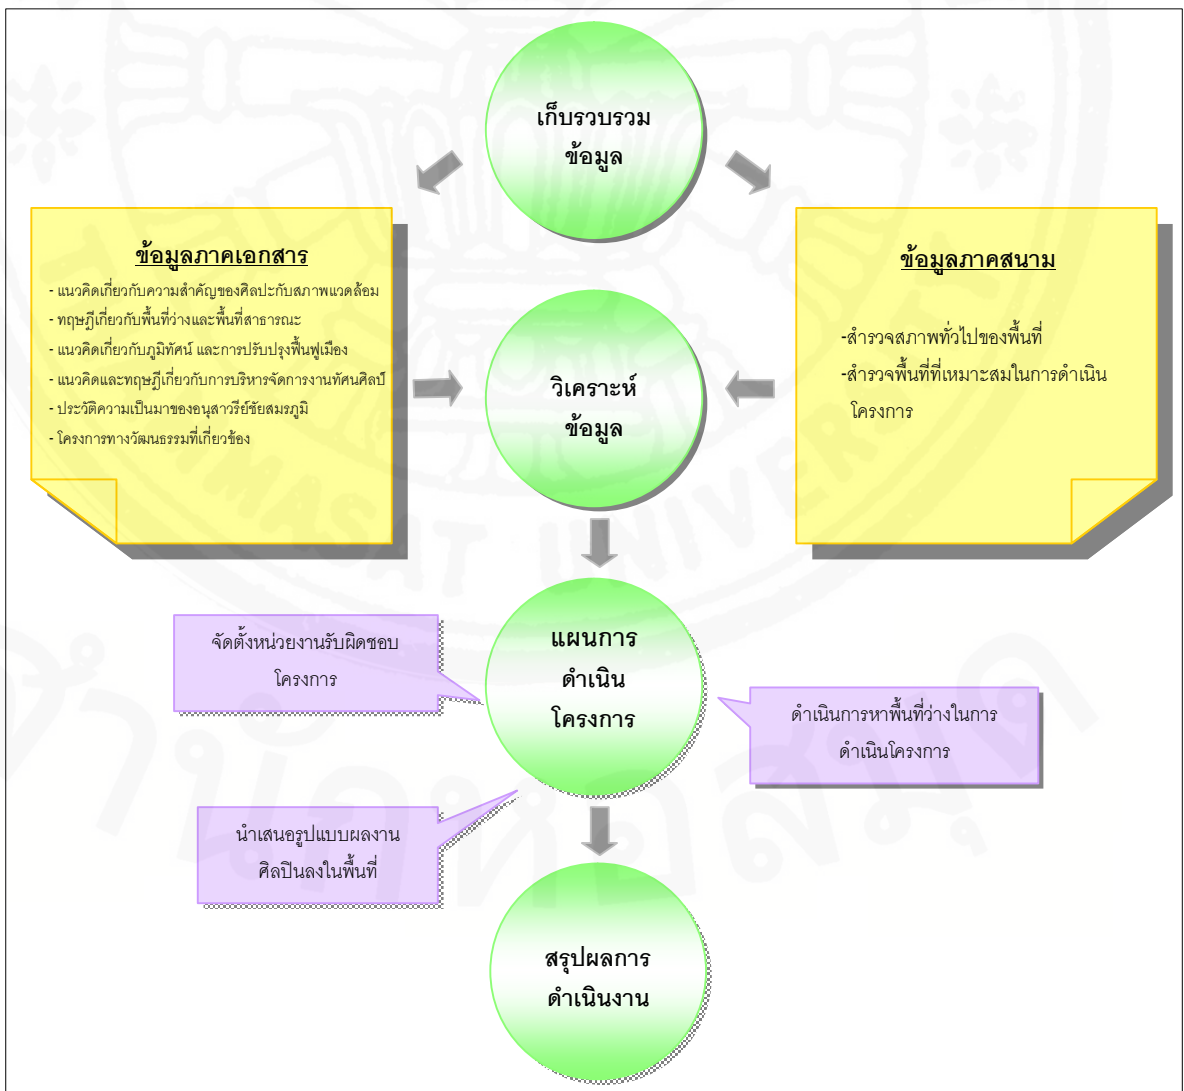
เก็บรวบรวมข้อมูล

ข้อมูลภาคเอกสาร

- แนวคิดเกี่ยวกับความสำคัญของศิลปะกับสภาพแวดล้อม
- ทฤษฎีเกี่ยวกับพื้นที่ว่างและพื้นที่สาธารณะ
- แนวคิดเกี่ยวกับภูมิทัศน์ และการปรับปรุงฟื้นฟูเมือง
- แนวคิดและทฤษฎีเกี่ยวกับการบริหารจัดการงานทัศนศิลป์
- ประวัติความเป็นมาของอนุสาวรีย์ชัยสมรภูมิ
- โครงการทางวัฒนธรรมที่เกี่ยวข้อง

ข้อมูลภาคสนาม

-สำรวจสภาพทั่วไปของพื้นที่
-สำรวจพื้นที่ที่เหมาะสมในการดำเนินโครงการ

วิเคราะห์ข้อมูล

แผนการดำเนินโครงการ

จัดตั้งหน่วยงานรับผิดชอบโครงการ

ดำเนินการหาพื้นที่ว่างในการดำเนินโครงการ

นำเสนอรูปแบบผลงานศิลปินลงในพื้นที่

สรุปผลการดำเนินงาน